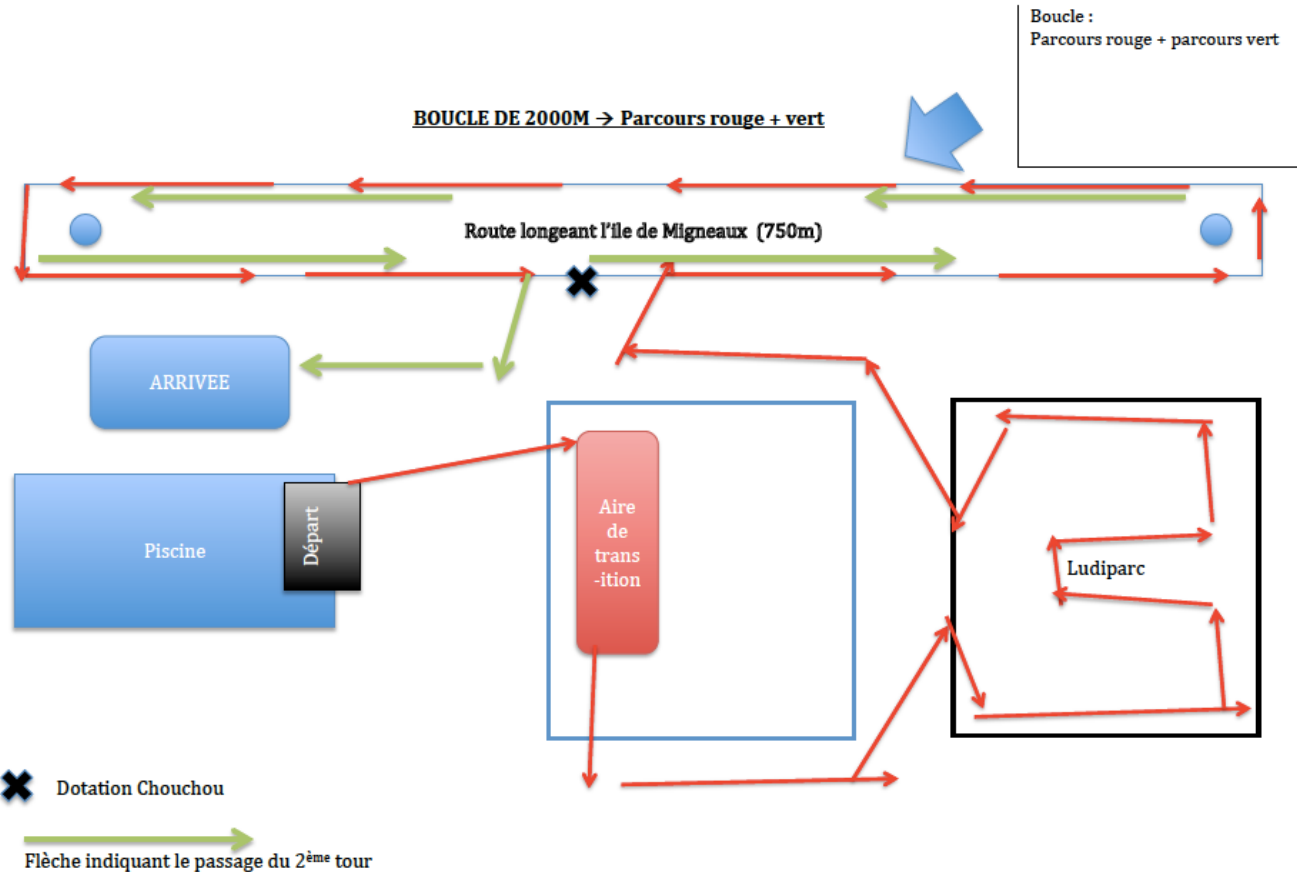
Boucle :
Parcours rouge + parcours vert

BOUCLE DE 2000M → Parcours rouge + vert

Route longeant l'ile de Migneaux (750m)

ARRIVEE

Piscine

Départ

Aire de trans-ition

Ludiparc

Dotation Chouchou

Flèche indiquant le passage du 2$^{ème}$ tour